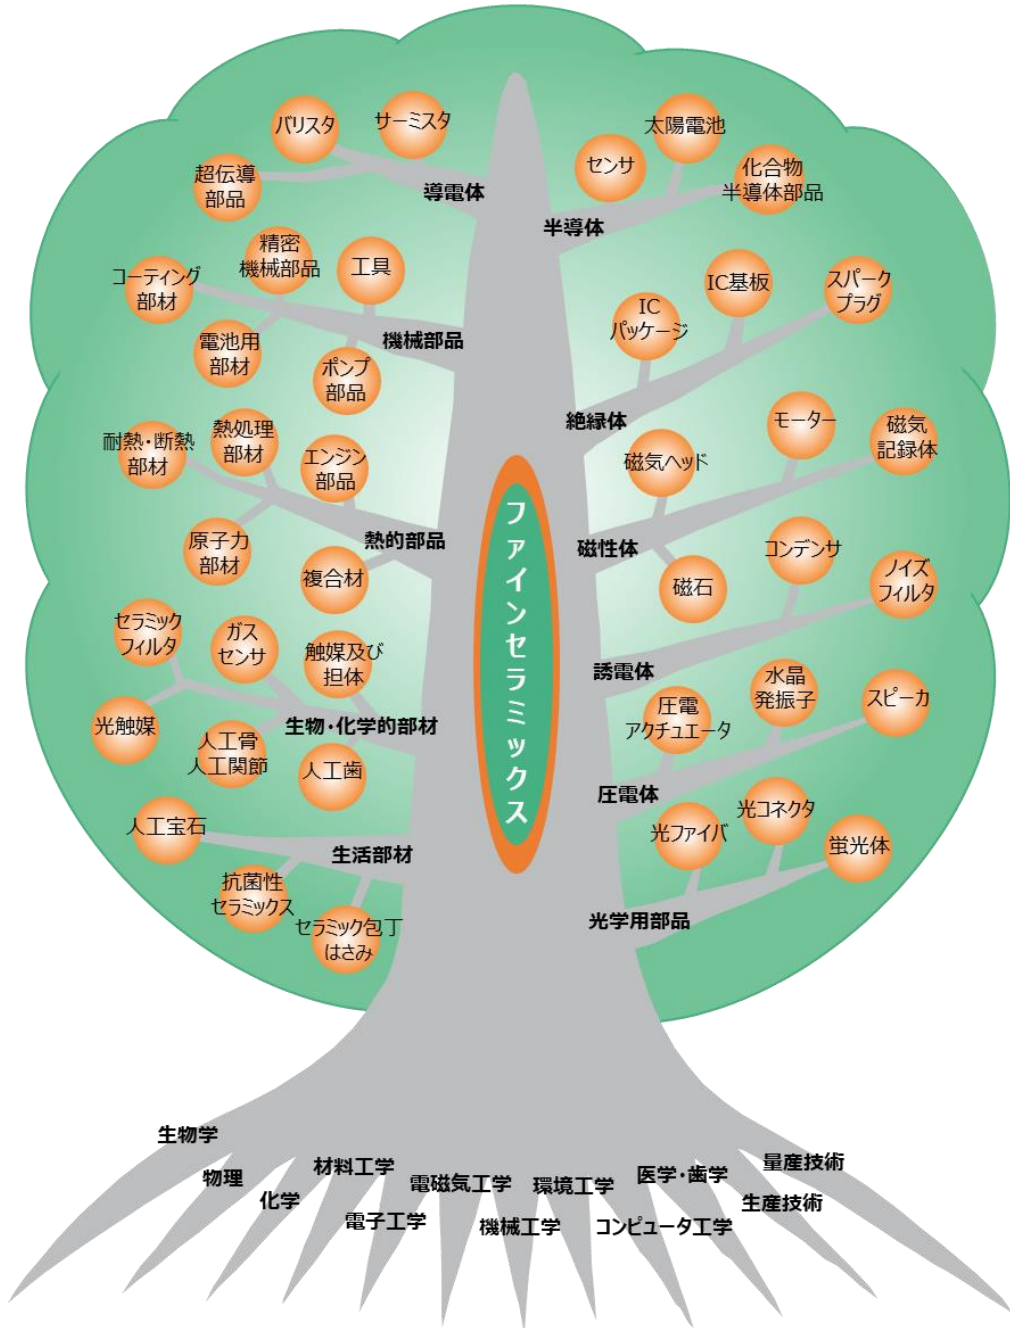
ファインセラミックス

バリスタ
サーミスタ
超伝導部品
導電体

センサ
太陽電池
化合物半導体部品
半導体

精密機械部品
工具
コーティング部材
電池用部材
ポンプ部品
機械部品

IC基板
ICパッケージ
スパークプラグ
絶縁体

熱処理部材
耐熱・断熱部材
エンジン部品
原子力部材
複合材
熱的部品

モーター
磁気記録体
磁気ヘッド
磁石
磁性体

コンデンサ
ノイズフィルタ
誘電体

セラミックフィルタ
ガスセンサ
触媒及び担体
光触媒
人工骨人工関節
人工歯
生物・化学的部材

水晶発振子
圧電アクチュエータ
スピーカ
圧電体

人工宝石
生活部材
抗菌性セラミックス
セラミック包丁はさみ

光コネクタ
光ファイバ
蛍光体
光学用部品

生物学
物理
化学
材料工学
電子工学
電磁気工学
機械工学
環境工学
医学・歯学
コンピュータ工学
量産技術
生産技術